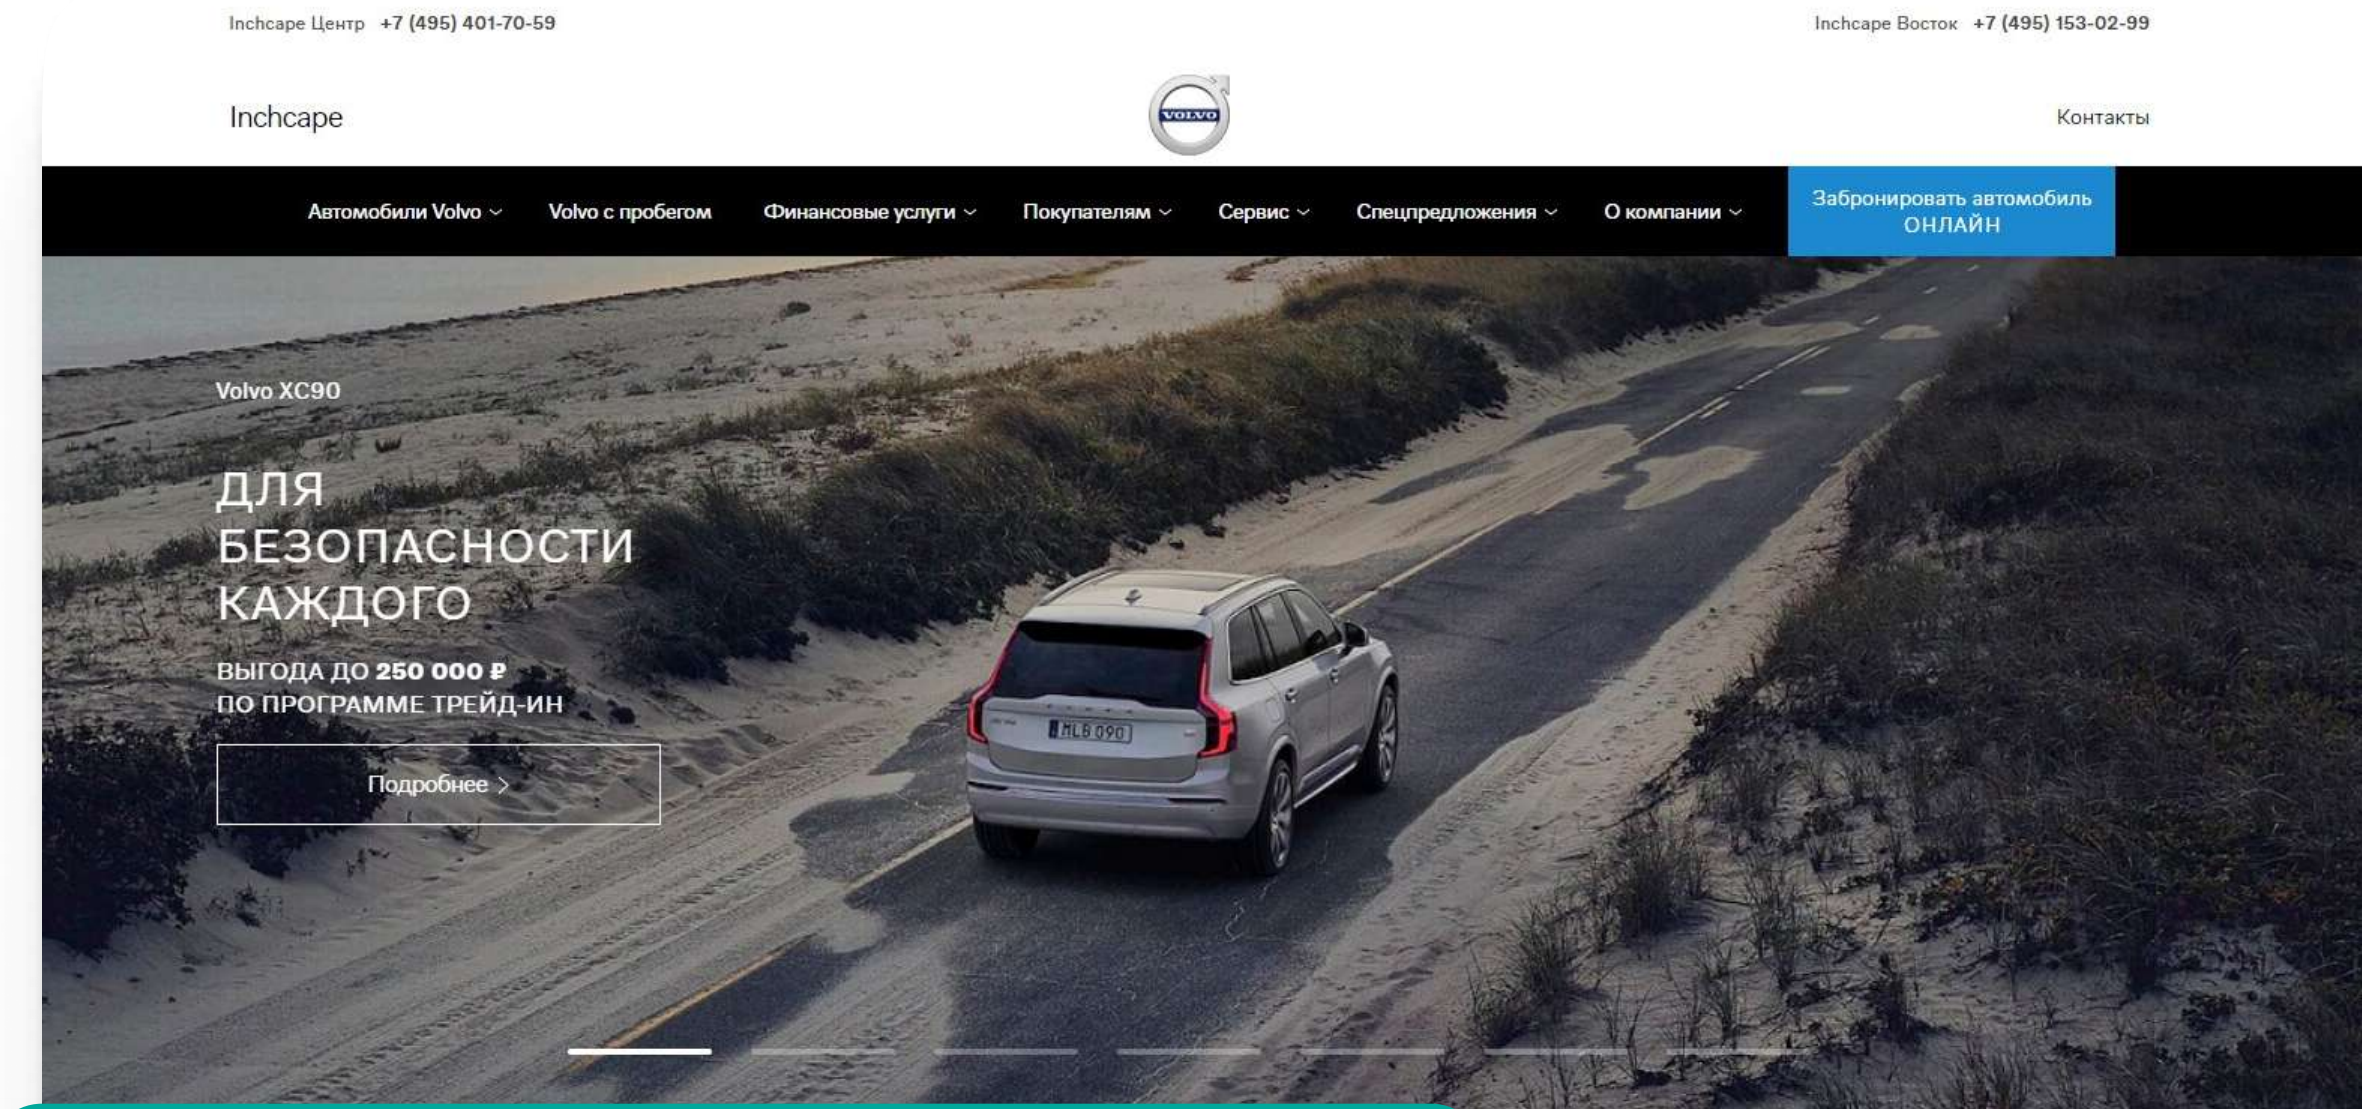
Inchcape Центр +7 (495) 401-70-59

Inchcape Восток +7 (495) 153-02-99

Inchcape

VOLVO

Контакты

Автомобили Volvo Volvo с пробегом Финансовые услуги Покупателям Сервис Спецпредложения О компании

Забронировать автомобиль ОНЛАЙН

Volvo XC90

ДЛЯ БЕЗОПАСНОСТИ КАЖДОГО

ВЫГОДА ДО 250 000 ₽
ПО ПРОГРАММЕ ТРЕЙД-ИН

Подробнее >

MLB 090